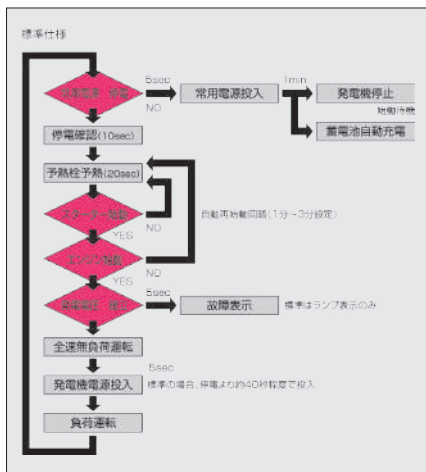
標準仕様

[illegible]

5sec

常用電源投入

1min

発電機停止

始動待機

蓄電池自動充電

NO

停電確認(10sec)

予熱栓予熱(20sec)

スターター始動

NO

自動再始動回路(1分～3分設定)

YES

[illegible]

NO

YES

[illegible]

5sec

故障表示

標準はランプ表示のみ

全速無負荷運転

5sec

発電機電源投入

標準の場合、停電より約40秒程度で投入

負荷運転